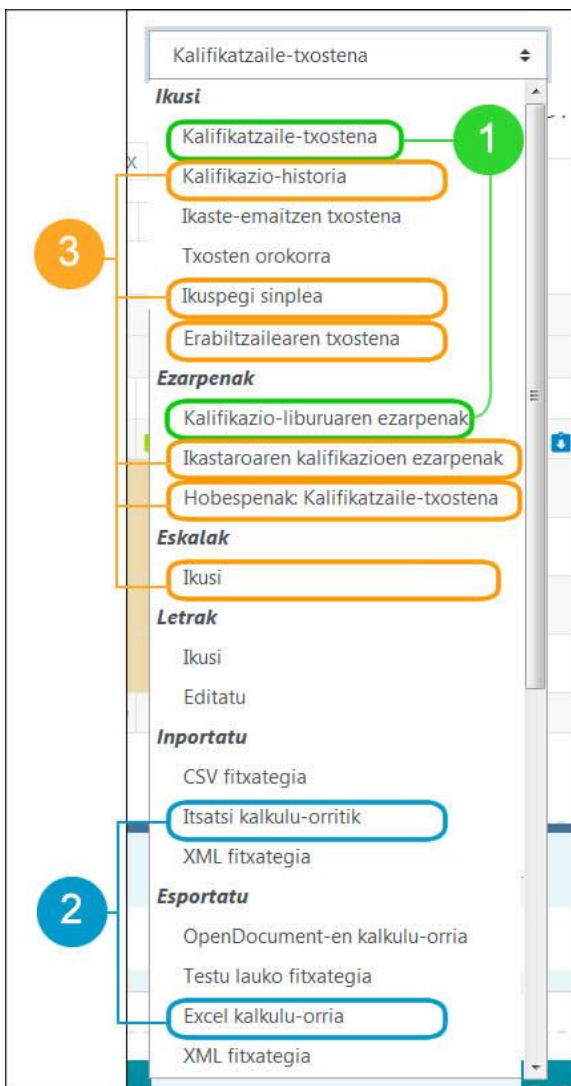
Kalifikatzaile-txostena

Ikusi

Kalifikatzaile-txostena

1

Kalifikazio-historia

3

Ikaste-emaitzen txostena

Txosten orokorra

Ikuspegi sinplea

Erabiltzailearen txostena

Ezarpenak

Kalifikazio-liburuaren ezarpenak

Ikastaroaren kalifikazioen ezarpenak

Hobespenak: Kalifikatzaile-txostena

Eskalak

Ikusi

Letrak

Ikusi

Editatu

Inportatu

CSV fitxategia

Itsatsi kalkulu-orritik

XML fitxategia

2

Esportatu

OpenDocument-en kalkulu-orria

Testu lauko fitxategia

Excel kalkulu-orria

XML fitxategia